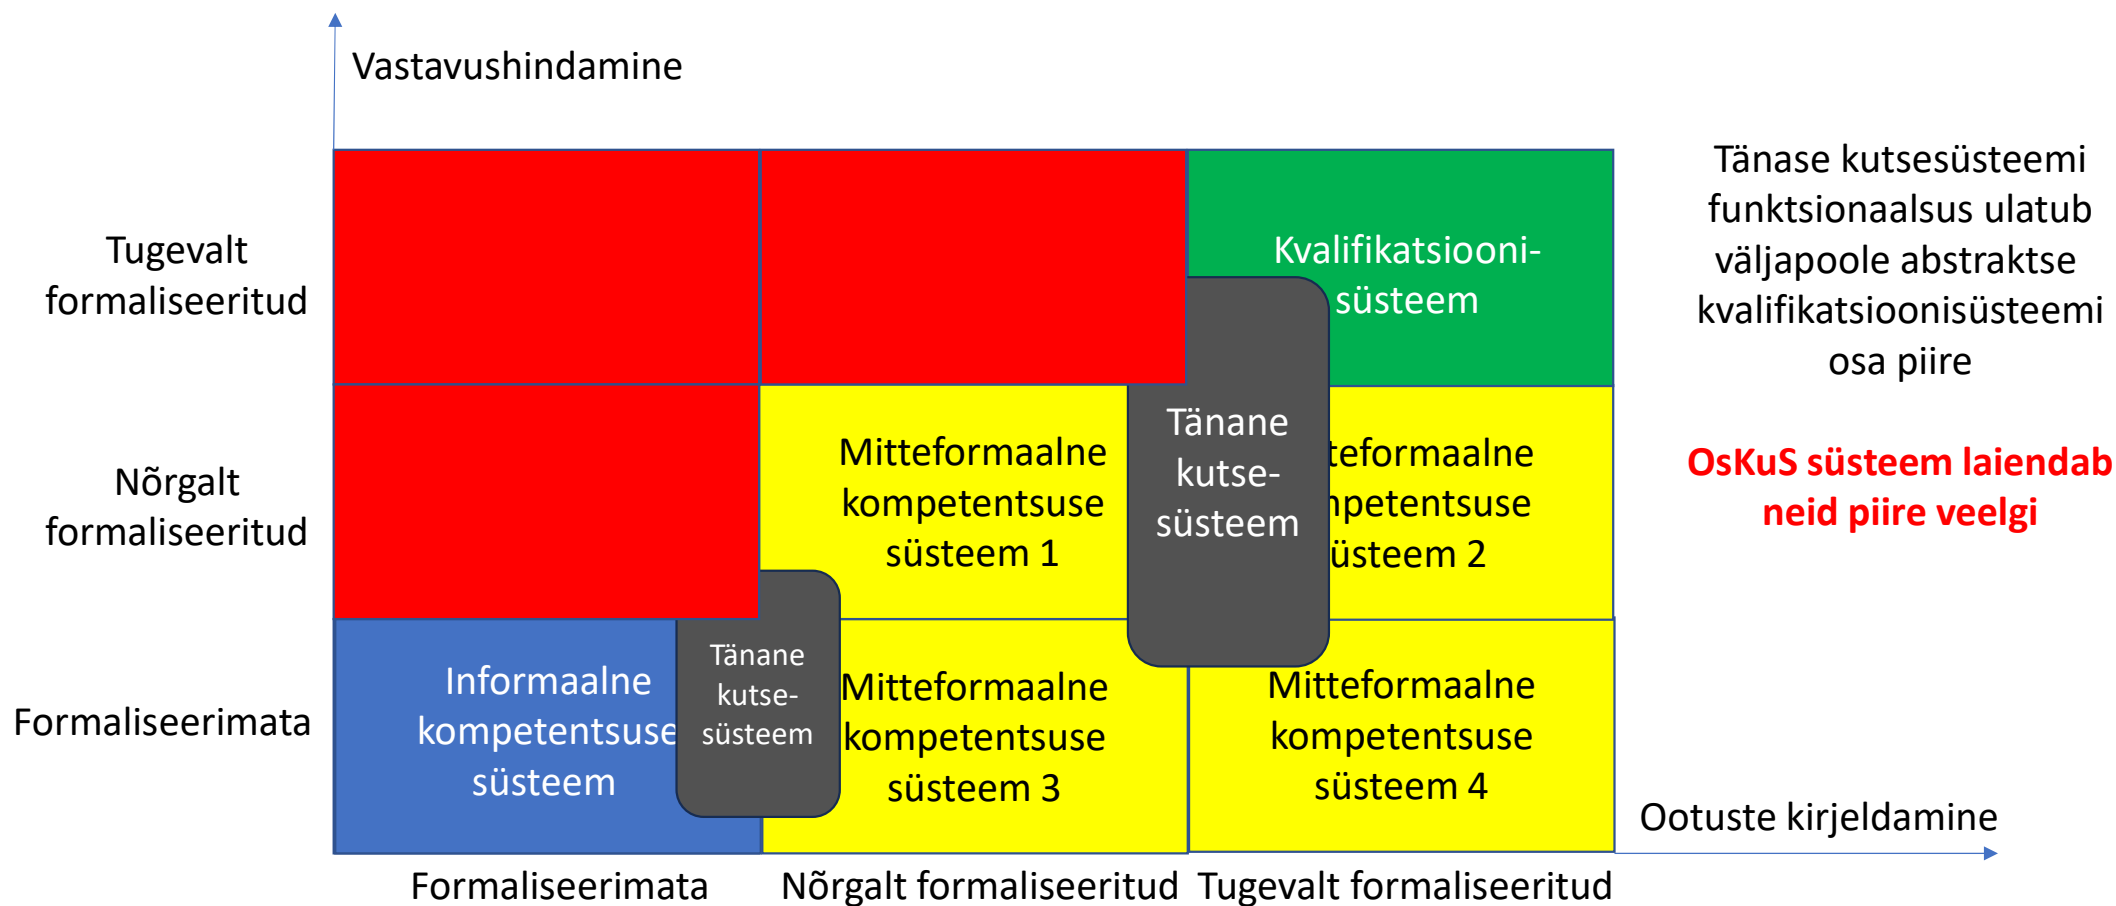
Vastavushindamine

Tänase kutsesüsteemi funktsionaalsus ulatub väljapoole abstraktse kvalifikatsioonisüsteemi osa piire

OsKuS süsteem laiendab neid piire veelgi

Tugevalt formaliseeritud

Nõrgalt formaliseeritud

Formaliseerimata

Kvalifikatsiooni-süsteem

Tänane kutse-süsteem

Mitteformaalne kompetentsuse süsteem 1

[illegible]teformaalne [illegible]npetentsuse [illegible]üsteem 2

Informaalne kompetentsuse süsteem

Tänane kutse-süsteem

Mitteformaalne kompetentsuse süsteem 3

Mitteformaalne kompetentsuse süsteem 4

Ootuste kirjeldamine

Formaliseerimata Nõrgalt formaliseeritud Tugevalt formaliseeritud